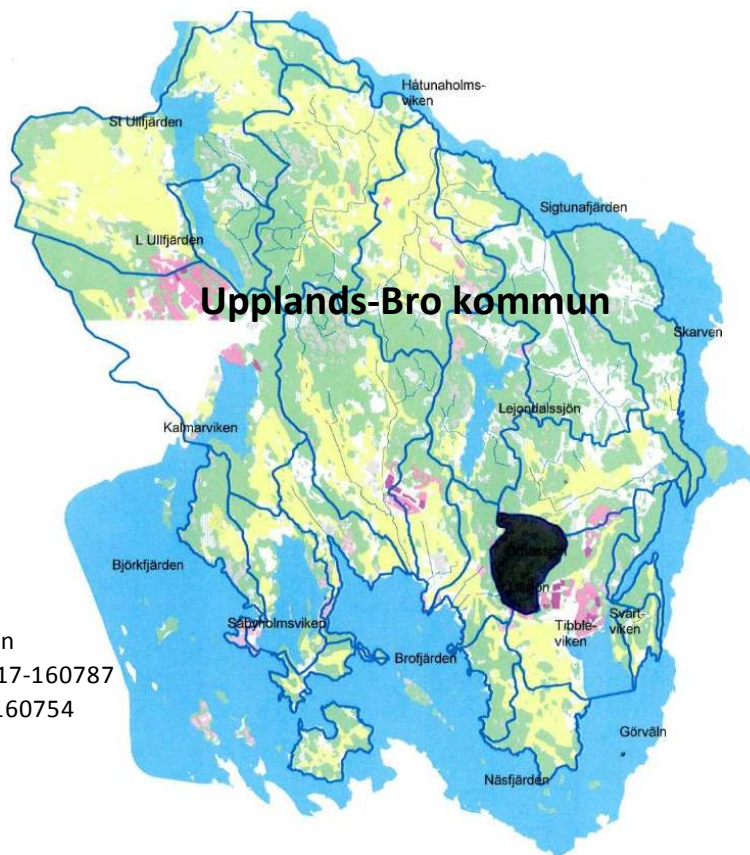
Håtunaholmsviken

St Ullfjärden

Sigtunafjärden

L Ullfjärden

Upplands-Bro kommun

Skarven

Lejondalssjön

Kalmarviken

Björkfjärden

Säbyholmsviken

Brofjärden

Tibbleviken

Svartviken

Görväln

Näsfjärden

n
17-160787
160754